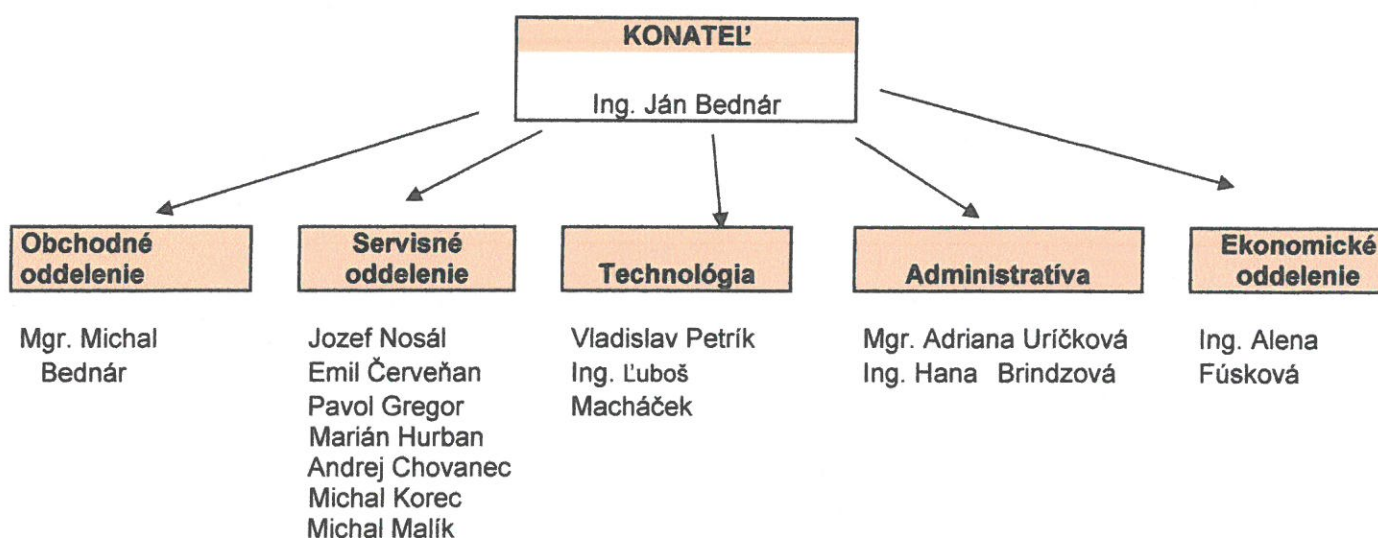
KONATEĽ

Ing. Ján Bednár

Obchodné oddelenie

Mgr. Michal Bednár

Servisné oddelenie

Jozef Nosál
Emil Červeňan
Pavol Gregor
Marián Hurban
Andrej Chovanec
Michal Korec
Michal Malík

Technológia

Vladislav Petrík
Ing. Ľuboš Macháček

Administratíva

Mgr. Adriana Uríčková
Ing. Hana Brindzová

Ekonomické oddelenie

Ing. Alena Fúsková